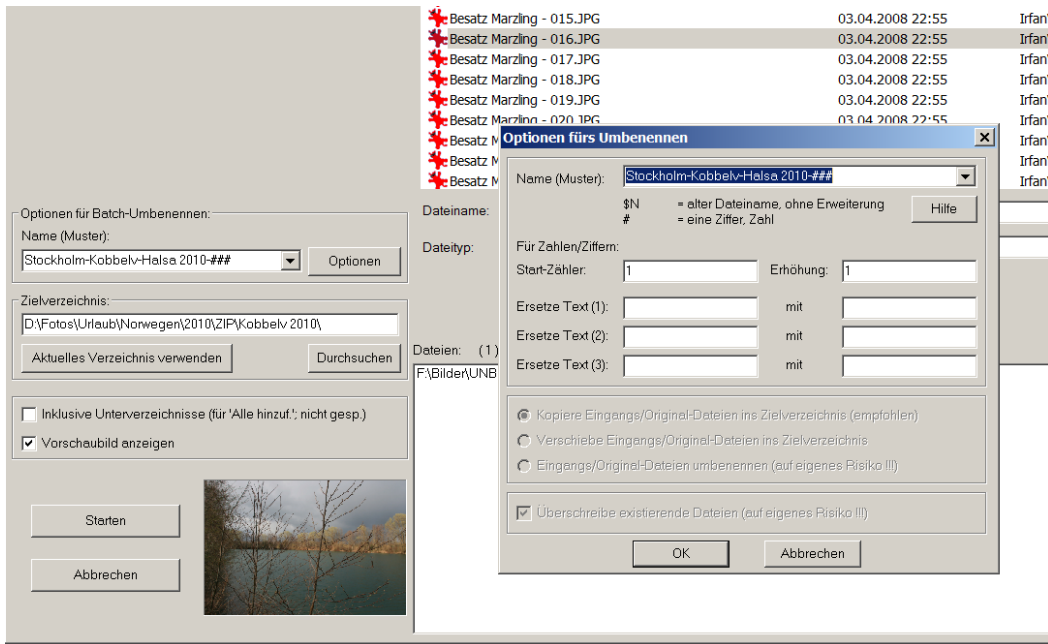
Besatz Marzling - 015.JPG 03.04.2008 22:55 Irfan
Besatz Marzling - 016.JPG 03.04.2008 22:55 Irfan
Besatz Marzling - 017.JPG 03.04.2008 22:55 Irfan
Besatz Marzling - 018.JPG 03.04.2008 22:55 Irfan
Besatz Marzling - 019.JPG 03.04.2008 22:55 Irfan
Besatz Marzling - 020.JPG 03.04.2008 22:55 Irfan
Besatz M Irfan
Besatz M Irfan
Besatz M Irfan

Optionen für Batch-Umbenennen:
Name (Muster):
Stockholm-Kobbelv-Halsa 2010-###
Optionen

Zielverzeichnis:
D:\Fotos\Urlaub\Norwegen\2010\ZIP\Kobbelv 2010\
Aktuelles Verzeichnis verwenden
Durchsuchen

Inklusive Unterverzeichnisse (für 'Alle hinzuf.'; nicht gesp.)
Vorschaubild anzeigen

Starten
Abbrechen

Dateiname:
Dateityp:
Dateien: (1)
F:\Bilder\UNB

Optionen fürs Umbenennen

Name (Muster): Stockholm-Kobbelv-Halsa 2010-###
$N = alter Dateiname, ohne Erweiterung
# = eine Ziffer, Zahl
Hilfe

Für Zahlen/Ziffern:
Start-Zähler: 1
Erhöhung: 1
Ersetze Text (1): mit
Ersetze Text (2): mit
Ersetze Text (3): mit

Kopiere Eingangs/Original-Dateien ins Zielverzeichnis (empfohlen)
Verschiebe Eingangs/Original-Dateien ins Zielverzeichnis
Eingangs/Original-Dateien umbenennen (auf eigenes Risiko !!!)

Überschreibe existierende Dateien (auf eigenes Risiko !!!)

OK
Abbrechen